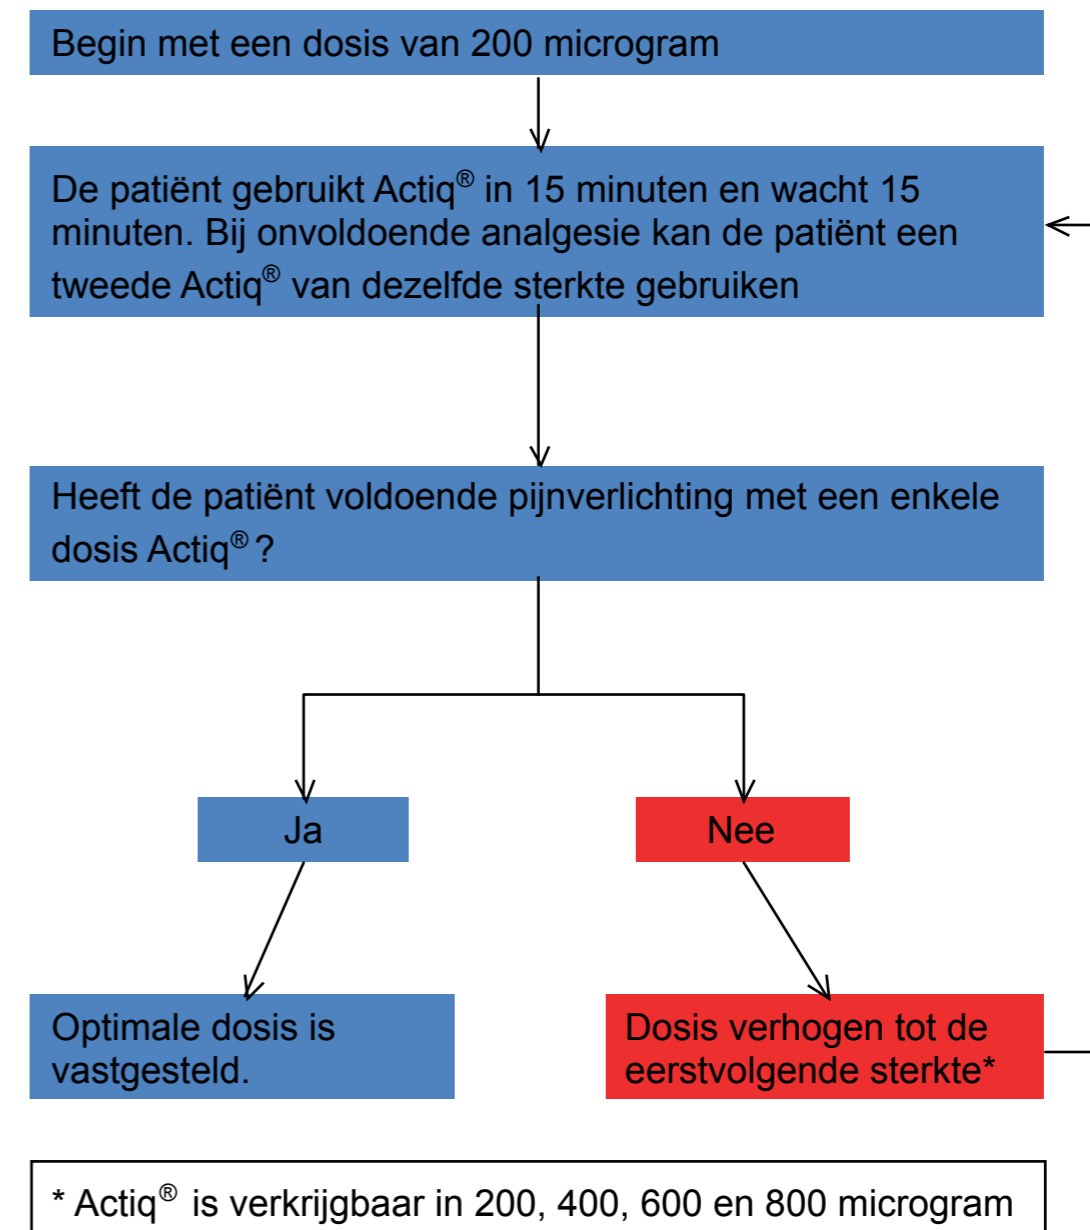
Begin met een dosis van 200 microgram

De patiënt gebruikt Actiq® in 15 minuten en wacht 15 minuten. Bij onvoldoende analgesie kan de patiënt een tweede Actiq® van dezelfde sterkte gebruiken

Heeft de patiënt voldoende pijnverlichting met een enkele dosis Actiq®?

Ja

Nee

Optimale dosis is vastgesteld.

Dosis verhogen tot de eerstvolgende sterkte*

* Actiq® is verkrijgbaar in 200, 400, 600 en 800 microgram